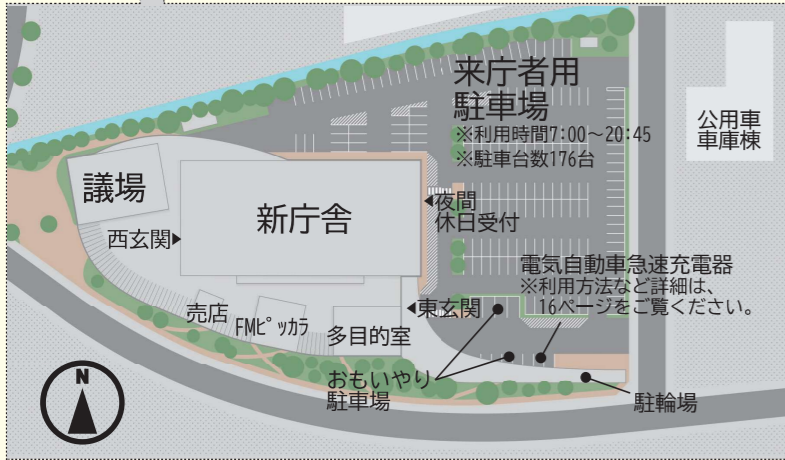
来庁者用
駐車場
※利用時間7:00～20:45
※駐車台数176台

公用車
車庫棟

議場

新庁舎

夜間
休日受付

西玄関

電気自動車急速充電器
※利用方法など詳細は、
16ページをご覧ください。

売店
FMピッカラ
多目的室
東玄関

おもいやり
駐車場

駐輪場

N